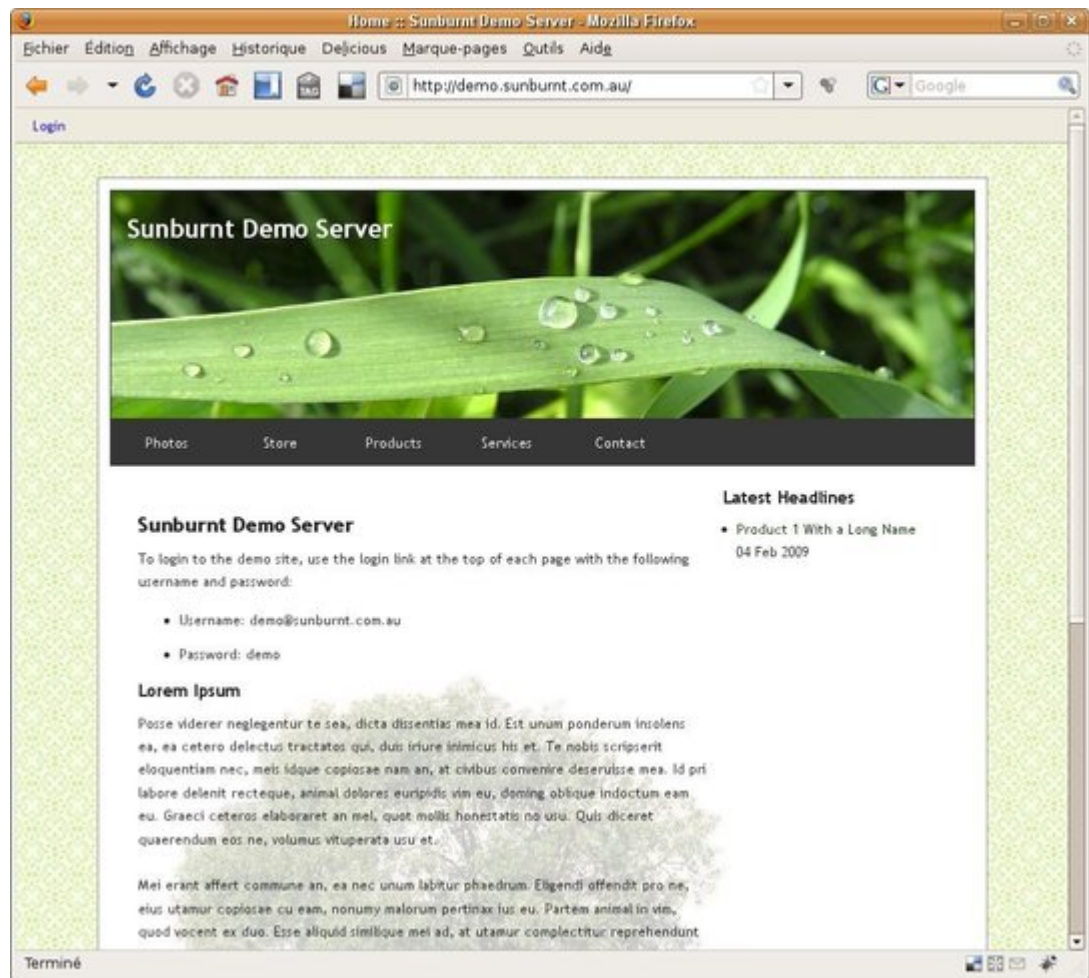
Home :: Sunburnt Demo Server - Mozilla Firefox

Fichier Édition Affichage Historique Delicious Marque-pages Outils Aide

http://demo.sunburnt.com.au/

Google

Login

Sunburnt Demo Server

Photos Store Products Services Contact

Sunburnt Demo Server

To login to the demo site, use the login link at the top of each page with the following username and password:

- Username: demo@sunburnt.com.au
- Password: demo

Lorem Ipsum

Posse viderer neglegentur te sea, dicta dissentias mea id. Est unum ponderum insolens ea, ea cetero delectus tractatos qui, duis iriure inimicus his et. Te nobis scripserit eloquentiam nec, meis idque copiosae nam an, at civibus convenire deseruisse mea. Id pri labore delenit recteque, animal dolores euripidis vim eu, doming oblique indoctum eam eu. Graeci ceteros elaboraret an mel, quot mollis honestatis no usu. Quis diceret quaerendum eos ne, volumus vituperata usu et.

Mei erant affert commune an, ea nec unum labitur phaedrum. Eligendi offendit pro ne, eius utamur copiosae cu eam, nonumy malorum pertinax ius eu. Partem animal in vim, quod vocent ex duo. Esse aliquid similique mei ad, at utamur complectitur reprehendunt

Latest Headlines

- Product 1 With a Long Name
04 Feb 2009

Terminé